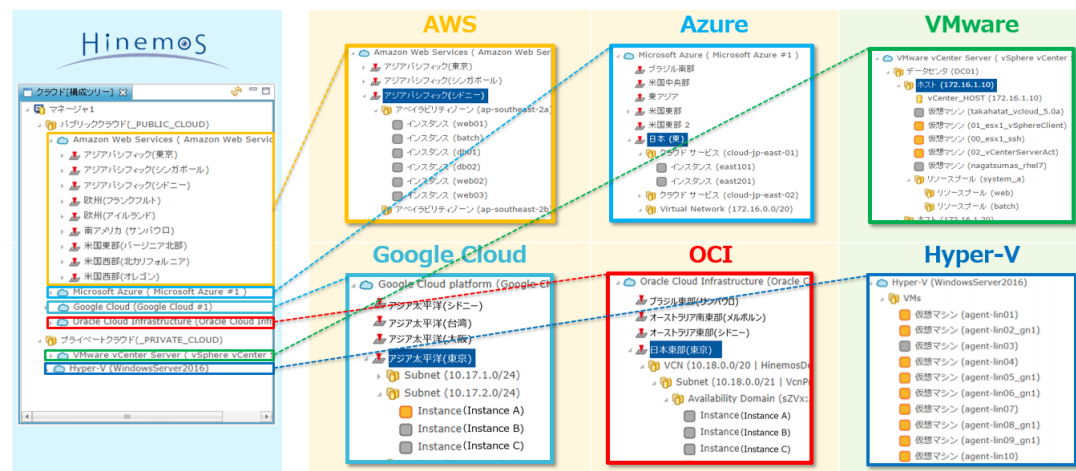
Hinemos

クラウド[構成ツリー]

マネージャ1
パブリッククラウド(_PUBLIC_CLOUD)
Amazon Web Services ( Amazon Web Servic
アジアパシフィック(東京)
アジアパシフィック(シンガポール)
アジアパシフィック(シドニー)
欧州(フランクフルト)
欧州(アイルランド)
南アメリカ (サンパウロ)
米国東部(バージニア北部)
米国西部(北カリフォルニア)
米国西部(オレゴン)
Microsoft Azure ( Microsoft Azure #1 )
Google Cloud (Google Cloud #1)
Oracle Cloud Infrastructure (Oracle Cloud Inf
プライベートクラウド(_PRIVATE_CLOUD)
VMware vCenter Server ( vSphere vCenter
Hyper-V (WindowsServer2016)

AWS

Amazon Web Services ( Amazon Web Ser
アジアパシフィック(東京)
アジアパシフィック(シンガポール)
アジアパシフィック(シドニー)
アベイラビリティゾーン (ap-southeast-2a)
インスタンス (web01)
インスタンス (batch)
インスタンス (db01)
インスタンス (db02)
インスタンス (web02)
インスタンス (web03)
アベイラビリティゾーン (ap-southeast-2b)

Azure

Microsoft Azure ( Microsoft Azure #1 )
ブラジル南部
米国中南部
東アジア
米国東部
米国東部 2
日本 (東)
クラウド サービス (cloud-jp-east-01)
インスタンス (east101)
インスタンス (east201)
クラウド サービス (cloud-jp-east-02)
Virtual Network (172.16.0.0/20)

VMware

VMware vCenter Server ( vSphere vCenter
データセンタ (DC01)
ホスト (172.16.1.10)
vCenter_HOST (172.16.1.10)
仮想マシン (takahatat_vcloud_5.0a)
仮想マシン (01_esx1_vSphereClient)
仮想マシン (00_esx1_ssh)
仮想マシン (02_vCenterServerAct)
仮想マシン (nagatsumas_rhel7)
リソースプール (system_a)
リソースプール (web)
リソースプール (batch)

Google Cloud

Google Cloud platform (Google Cl
アジア太平洋(シドニー)
アジア太平洋(台湾)
アジア太平洋(大阪)
アジア太平洋(東京)
Subnet (10.17.1.0/24)
Subnet (10.17.2.0/24)
Instance(Instance A)
Instance(Instance B)
Instance(Instance C)

OCI

Oracle Cloud Infrastructure (Oracle C
ブラジル東部(サンパウロ)
オーストラリア南東部(メルボルン)
オーストラリア東部(シドニー)
日本東部(東京)
VCN (10.18.0.0/20 | HinemosD
Subnet (10.18.0.0/21 | VcnP
Availability Domain (sZVx:
Instance (Instance A)
Instance (Instance B)
Instance (Instance C)

Hyper-V

Hyper-V (WindowsServer2016)
VMs
仮想マシン (agent-lin01)
仮想マシン (agent-lin02_gn1)
仮想マシン (agent-lin03)
仮想マシン (agent-lin04)
仮想マシン (agent-lin05_gn1)
仮想マシン (agent-lin06_gn1)
仮想マシン (agent-lin07)
仮想マシン (agent-lin08_gn1)
仮想マシン (agent-lin09_gn1)
仮想マシン (agent-lin10)